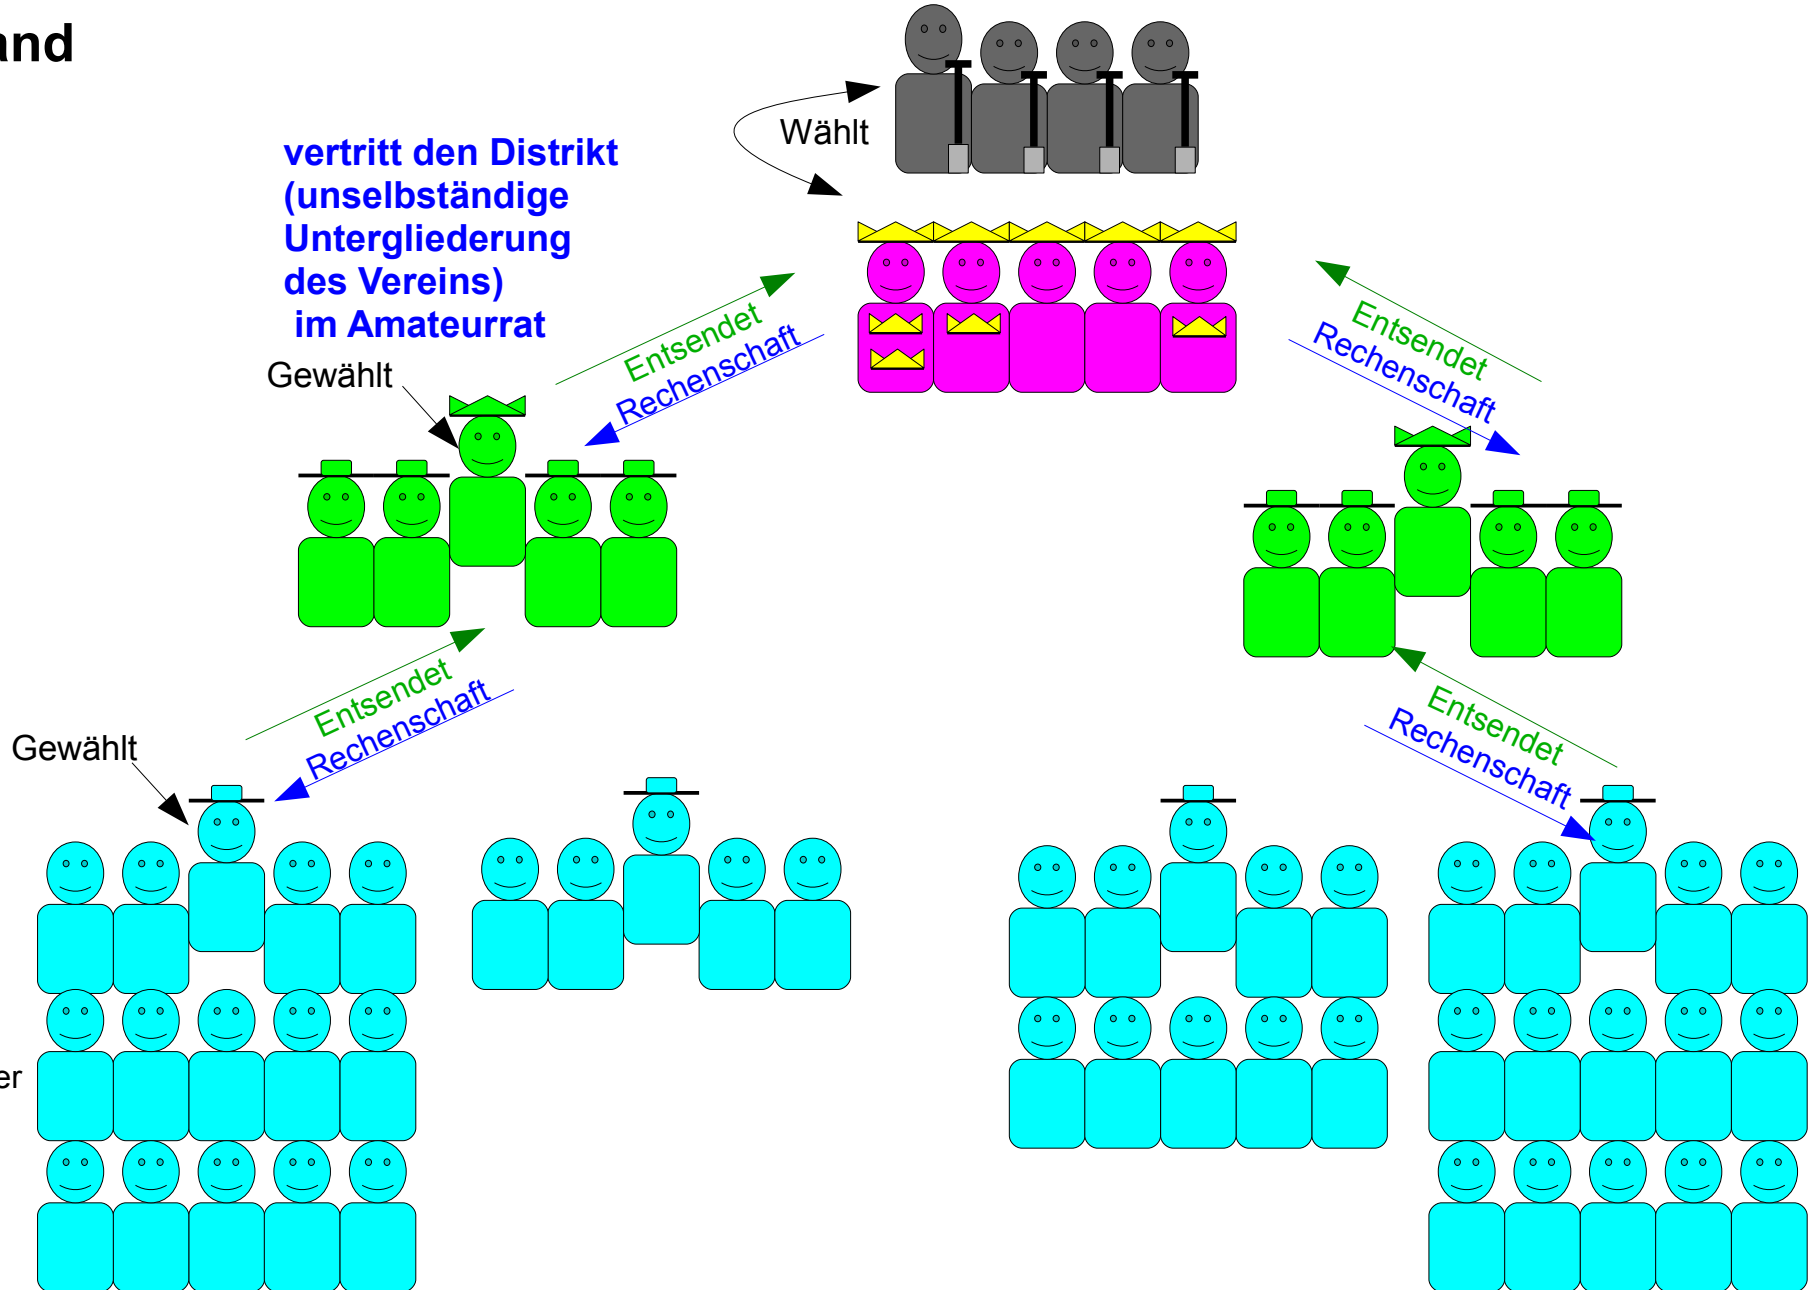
and

Wählt

vertritt den Distrikt (unselbständige Untergliederung des Vereins) im Amateurrat

Gewählt

Entsendet
Rechenschaft

Entsendet
Rechenschaft

Entsendet
Rechenschaft

Entsendet
Rechenschaft

Gewählt

er